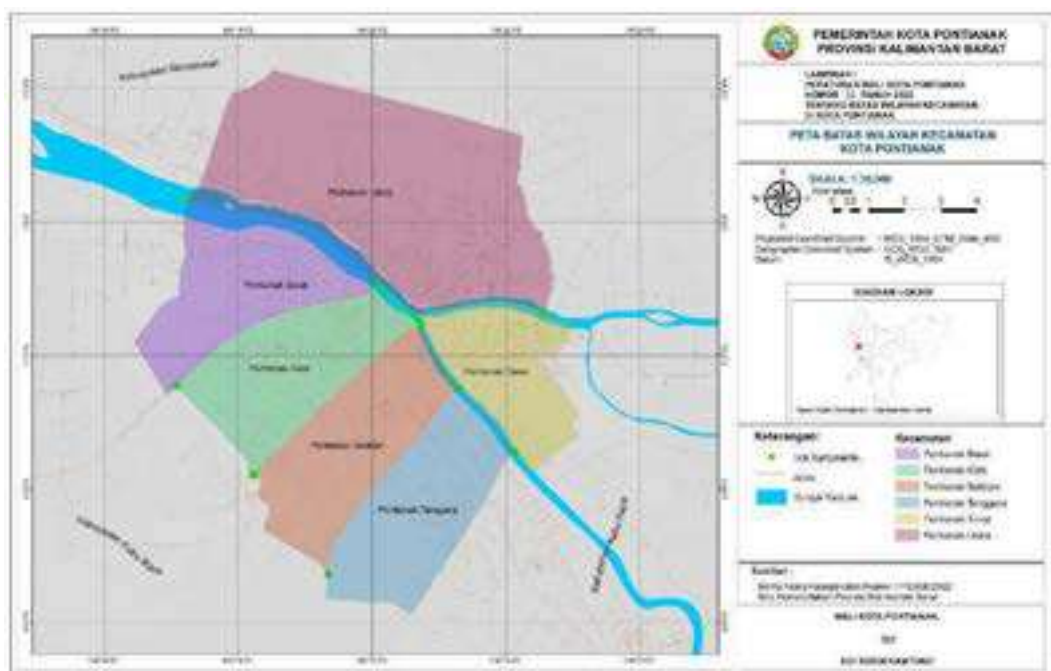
PEMERINTAH KOTA PONTIANAK
PROVINSI KALIMANTAN BARAT

LAMPIRAN I
PERATURAN WALI KOTA PONTIANAK
NOMOR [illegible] TAHUN 2022
TENTANG BATAS WILAYAH KECAMATAN
DI KOTA PONTIANAK

PETA BATAS WILAYAH KECAMATAN
KOTA PONTIANAK

SKALA 1:50.000

Kilometers

0 0.5 1 2 3 4

Projected Coordinate System : WGS_1984_UTM_Zone_49S
Geographic Coordinate System : GCS_WGS_1984
Datum : D_WGS_1984

DIAGRAM LOKASI

Keterangan:
Titik Kartometrik
Jalan
Sungai Kapuas

Kecamatan
Pontianak Barat
Pontianak Kota
Pontianak Selatan
Pontianak Tenggara
Pontianak Timur
Pontianak Utara

Sumber:
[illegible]
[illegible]

WALI KOTA PONTIANAK,

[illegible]

Kabupaten Mempawah
Pontianak Utara
Pontianak Barat
Pontianak Kota
Pontianak Timur
Pontianak Selatan
Pontianak Tenggara
Kabupaten Kubu Raya
Kabupaten Kubu Raya